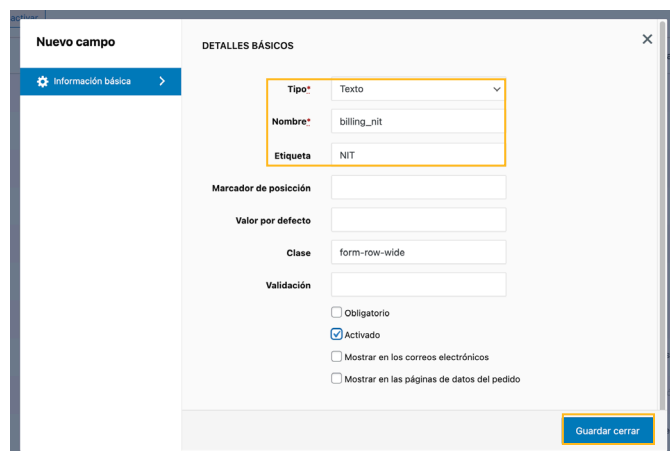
activar

Nuevo campo

Información básica

DETALLES BÁSICOS

×

Tipo*
Texto

Nombre*
billing_nit

Etiqueta
NIT

Marcador de posición

Valor por defecto

Clase
form-row-wide

Validación

Obligatorio

Activado

Mostrar en los correos electrónicos

Mostrar en las páginas de datos del pedido

Guardar cerrar